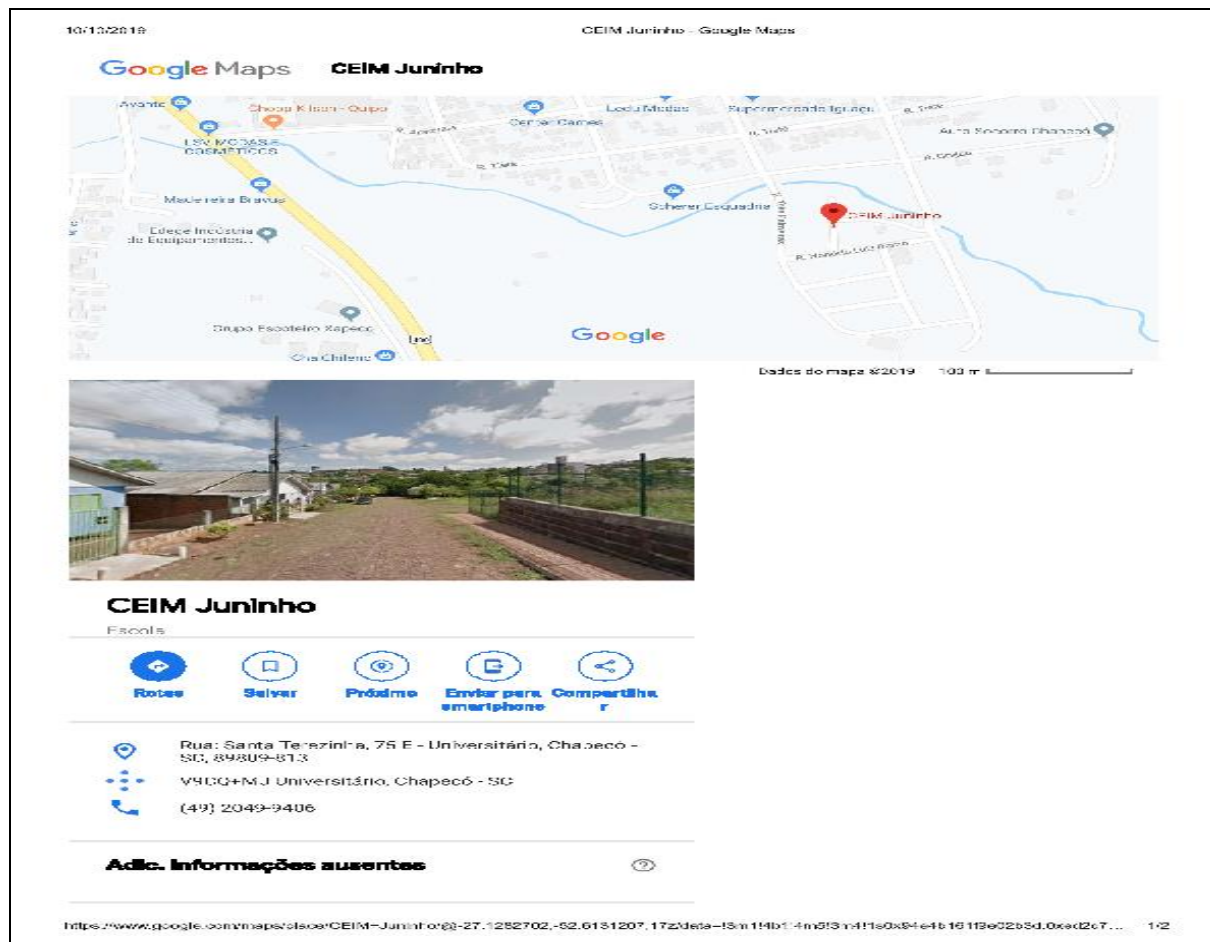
10/10/2019 CEIM Juninho - Google Maps

Google Maps CEIM Juninho

Avante
Choco Kitsch - Quipo
Center Games
Ledu Modas
Supermercado Iguaçu
Auto Socorro Chapecó
LSV MODAS E COSMÉTICOS
Madeireira Bravus
Scherer Esquadria
CEIM Juninho
Edege Indústria de Equipamentos...
Grupo Escoteiro Xapecó
Cia Chilena
Google

Dados do mapa ©2019 100 m

CEIM Juninho
Escola

Rotas
Salvar
Próximo
Enviar para smartphone
Compartilhar

Rua: Santa Terezinha, 75 E - Universitário, Chapecó - SC, 89809-813
V9CQ+MJ Universitário, Chapecó - SC
(49) 2049-9406

Adic. Informações ausentes

https://www.google.com/maps/place/CEIM+Juninho/@-27.1252702,-52.6131207,17z/data=!3m1!4b1!4m5!3m4!1s0x94e4b16119e02b5d:0xed2c7... 1/2